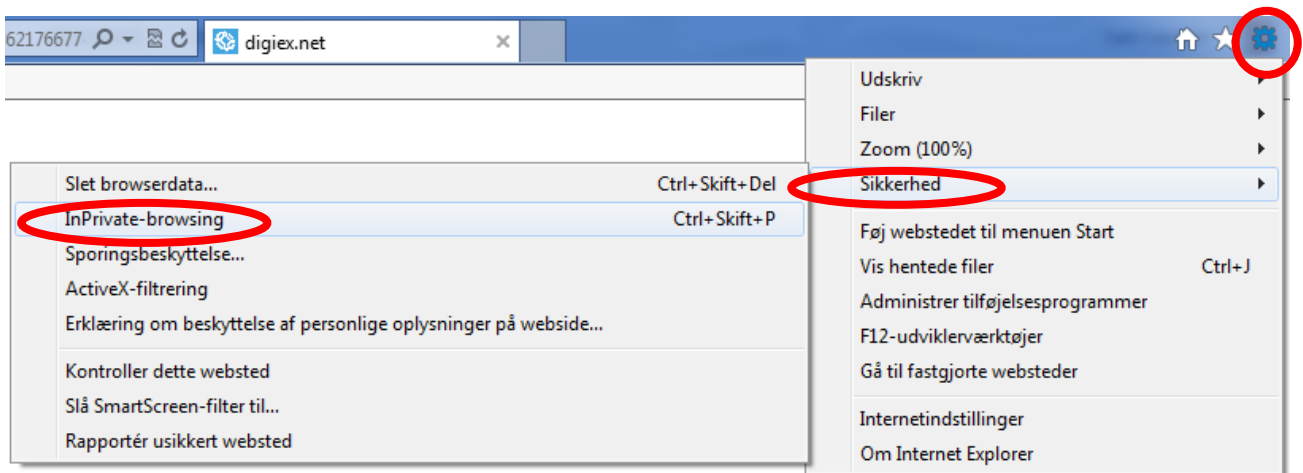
62176677

digiex.net

Udskriv
Filer
Zoom (100%)
Sikkerhed
Føj webstedet til menuen Start
Vis hentede filer Ctrl+J
Administrer tilføjelsesprogrammer
F12-udviklerværktøjer
Gå til fastgjorte websteder
Internetindstillinger
Om Internet Explorer

Slet browserdata... Ctrl+Skift+Del
InPrivate-browsing Ctrl+Skift+P
Sporingsbeskyttelse...
ActiveX-filtrering
Erklæring om beskyttelse af personlige oplysninger på webside...
Kontroller dette websted
Slå SmartScreen-filter til...
Rapportér usikkert websted